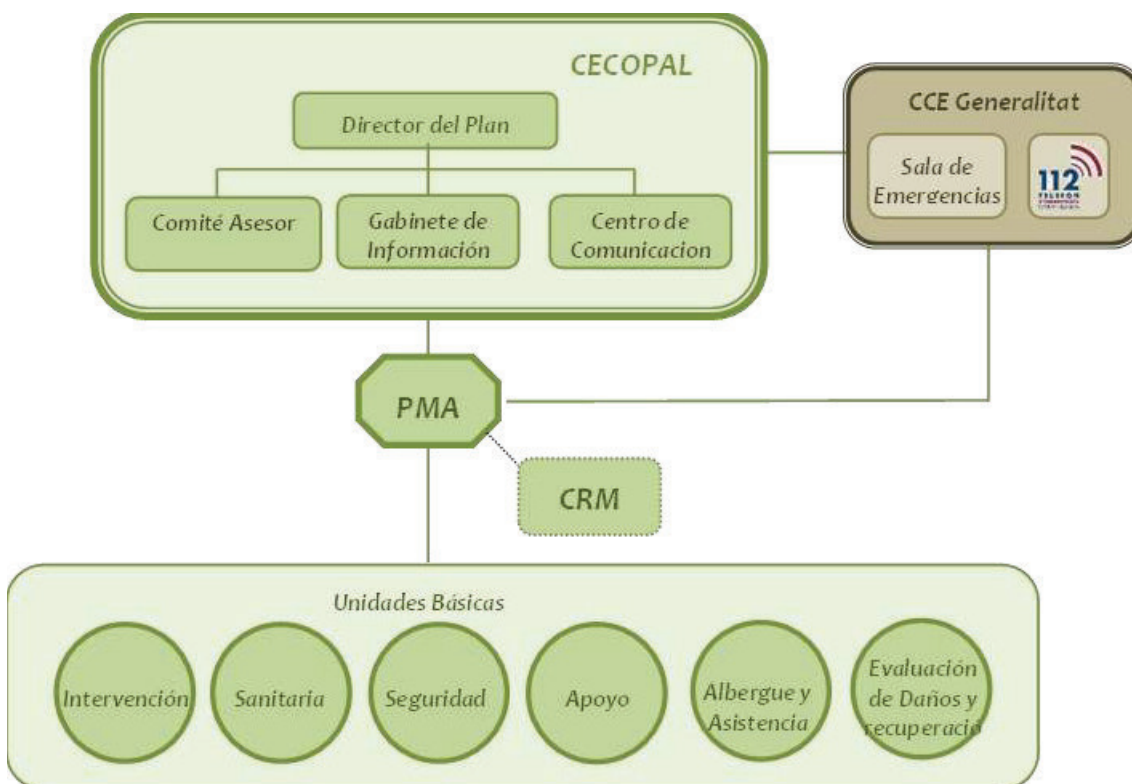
CECOPAL

Director del Plan

Comité Asesor

Gabinete de Información

Centro de Comunicacion

CCE Generalitat

Sala de Emergencias

112

PMA

CRM

Unidades Básicas

Intervención

Sanitaria

Seguridad

Apoyo

Albergue y Asistencia

Evaluación de Daños y recuperació